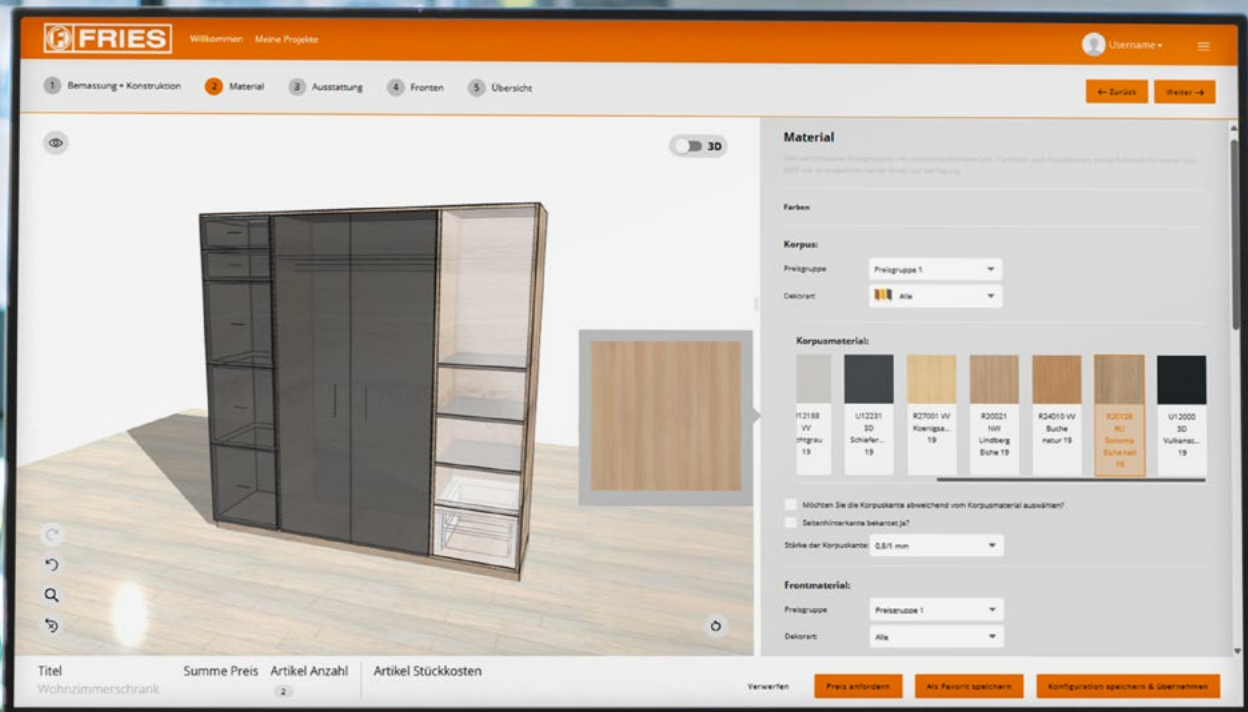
FRIES Willkommen Meine Projekte

Username

1 Bemassung + Konstruktion 2 Material 3 Ausstattung 4 Fronten 5 Übersicht

← Zurück Weiter →

3D

Material

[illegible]

Farben

Korpus:

Preisgruppe Preisgruppe 1

Dekorart Alle

Korpusmaterial:

I2188 VV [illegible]chtgrau 19

U12231 SD Schiefer... 19

R27001 VV Koenigsa... 19

R20021 NW Lindberg Eiche 19

R24010 VV Buche natur 19

R20128 RU Sonoma Eiche hell 19

U12000 SD Vulkans... 19

Möchten Sie die Korpuskante abweichend vom Korpusmaterial auswählen?

Seitenhinterkante bekantet Ja?

Stärke der Korpuskante: 0,8/1 mm

Frontmaterial:

Preisgruppe Preisgruppe 1

Dekorart Alle

Titel
Wohnzimmerschrank

Summe Preis

Artikel Anzahl
2

Artikel Stückkosten

Verwerfen

Preis anfordern

Als Favorit speichern

Konfiguration speichern & übernehmen